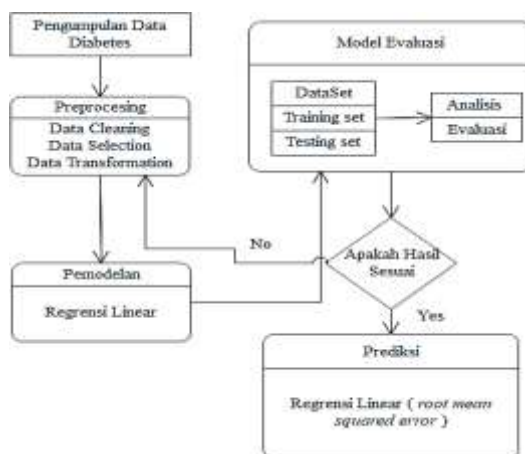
Pengumpulan Data Diabetes

Preprocesing
Data Cleaning
Data Selection
Data Transformation

Pemodelan
Regrensi Linear

Model Evaluasi
DataSet
Training set
Testing set
Analisis
Evaluasi

No

Apakah Hasil Sesuai

Yes

Prediksi
Regrensi Linear ( root mean squared error )